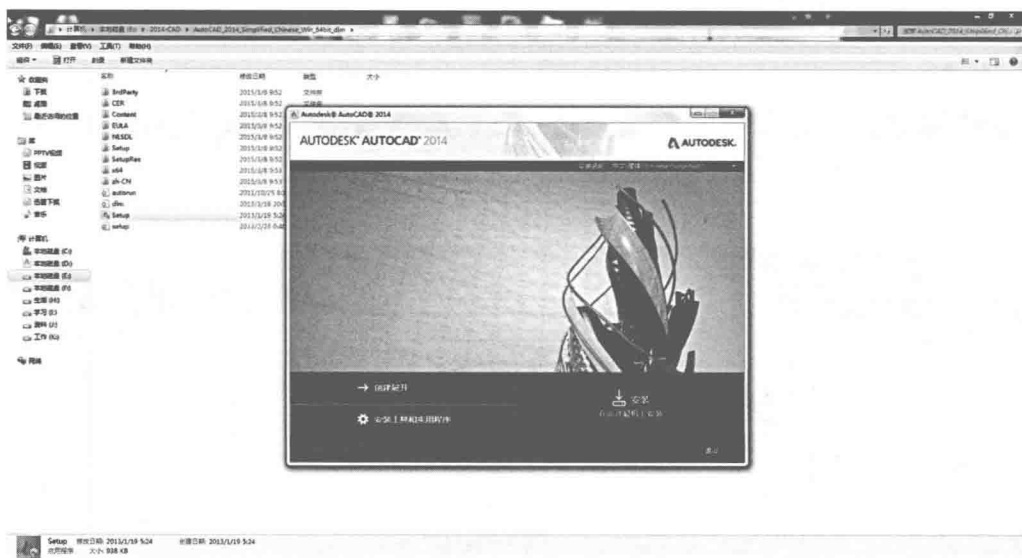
计算机 ▸ 本地磁盘 (E:) ▸ 2014-CAD ▸ AutoCAD_2014_Simplified_Chinese_Win_64bit_dlm ▸

搜索 AutoCAD_2014_Simplified_Chi...

文件(F) 编辑(E) 查看(V) 工具(T) 帮助(H)

组织 ▾ 打开 刻录 新建文件夹

☆ 收藏夹
下载
桌面
最近访问的位置

库
PPTV视频
视频
图片
文档
迅雷下载
音乐

计算机
本地磁盘 (C:)
本地磁盘 (D:)
本地磁盘 (E:)
本地磁盘 (F:)
生活 (H:)
学习 (I:)
资料 (J:)
工作 (K:)

网络

| 名称 | 修改日期 | 类型 | 大小 |
|---|---|---|---|
| 3rdParty | 2015/1/8 9:52 | 文件夹 | |
| CER | 2015/1/8 9:52 | 文件夹 | |
| Content | 2015/1/8 9:52 | | |
| EULA | 2015/1/8 9:52 | | |
| NLSDL | 2015/1/8 9:52 | | |
| Setup | 2015/1/8 9:52 | | |
| SetupRes | 2015/1/8 9:52 | | |
| x64 | 2015/1/8 9:53 | | |
| zh-CN | 2015/1/8 9:53 | | |
| autorun | 2012/10/25 8:0 | | |
| dlm | 2013/1/18 20: | | |
| Setup | 2013/1/19 5:24 | | |
| setup | 2013/1/25 0:4 | | |

Autodesk® AutoCAD® 2014

AUTODESK® AUTOCAD® 2014

AUTODESK.

安装说明 简体 (Chinese (Simplified))

→ 创建配置

安装工具和实用程序

安装
在此计算机上安装

退出

Setup 修改日期: 2013/1/19 5:24 创建日期: 2013/1/19 5:24
应用程序 大小: 938 KB